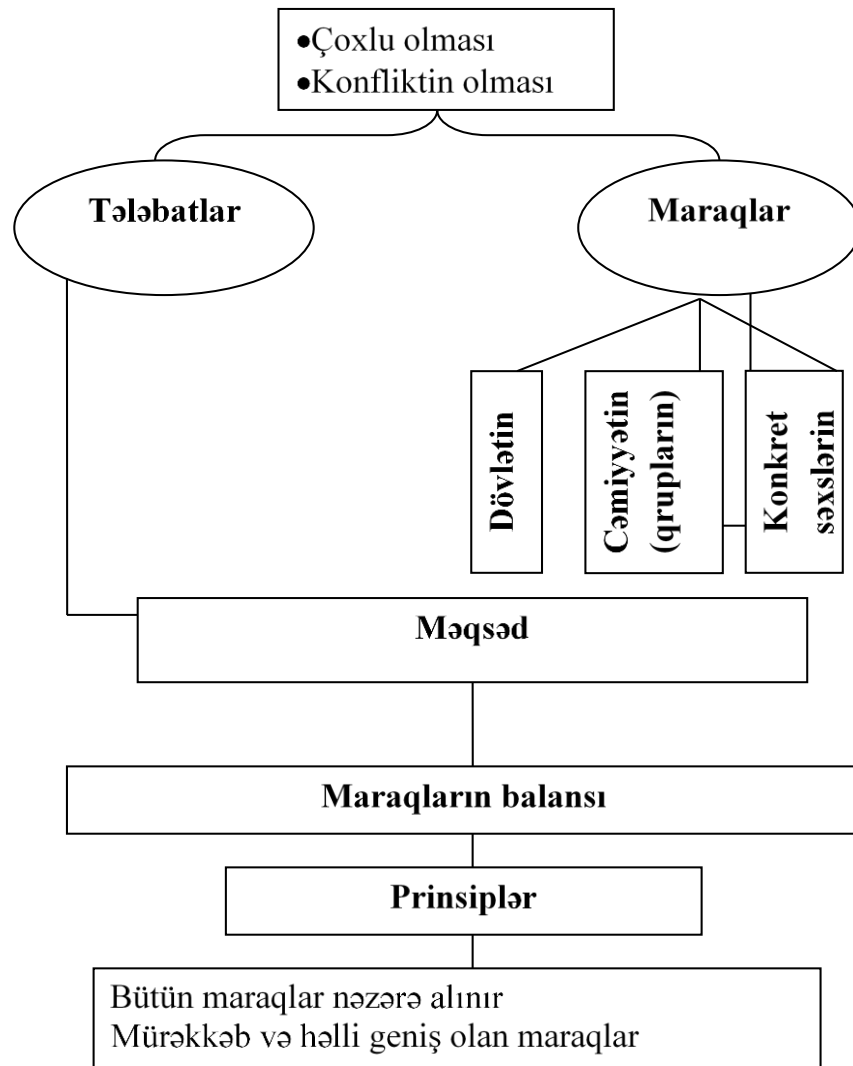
•Çoxlu olması
•Konfliktin olması

Tələbatlar

Maraqlar

Dövlətin

Cəmiyyətin (qrupların)

Konkret səxslərin

Məqsəd

Maraqların balansı

Prinsiplər

Bütün maraqlar nəzərə alınır
Mürəkkəb və həlli geniş olan maraqlar